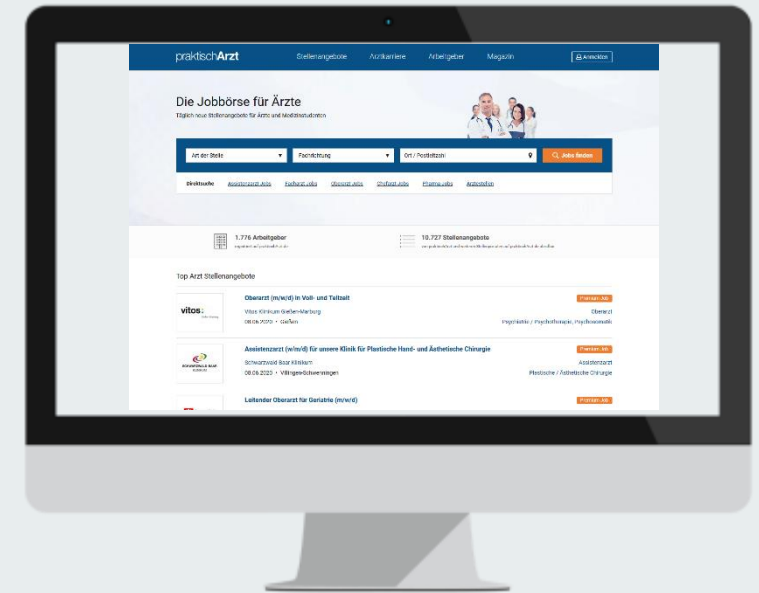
praktischArzt Stellenangebote Arztkarriere Arbeitgeber Magazin Anmelden

Die Jobbörse für Ärzte

Täglich neue Stellenangebote für Ärzte und Medizinstudenten

Art der Stelle Fachrichtung Ort / Postleitzahl Jobs finden

Direktsuche Assistenzarzt Jobs Facharzt Jobs Oberarzt Jobs Chefarzt Jobs Pharma Jobs Arztstellen

1.776 Arbeitgeber

10.727 Stellenangebote

Top Arzt Stellenangebote

vitos

Oberarzt (m/w/d) in Voll- und Teilzeit

Premium Job

Vitos Klinikum Gießen-Marburg

Oberarzt

08.06.2023 • Gießen

Psychiatrie / Psychotherapie, Psychosomatik

Assistenzarzt (w/m/d) für unsere Klinik für Plastische Hand- und Ästhetische Chirurgie

Premium Job

Schwarzwald Baar Klinikum

Assistenzarzt

08.06.2023 • Villingen-Schwenningen

Plastische / Ästhetische Chirurgie

Leitender Oberarzt für Geriatrie (m/w/d)

Premium Job